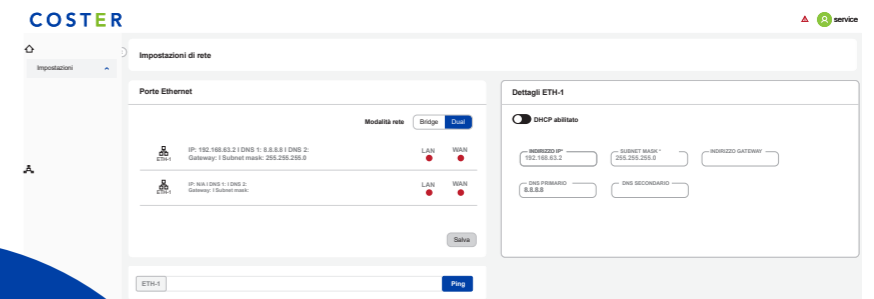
COSTER

service

Impostazioni

Impostazioni di rete

Porte Ethernet

Modalità rete Bridge Dual

ETH-1 IP: 192.168.63.2 | DNS 1: 8.8.8.8 | DNS 2: Gateway: | Subnet mask: 255.255.255.0 LAN WAN

ETH-1 IP: N/A | DNS 1: | DNS 2: Gateway: | Subnet mask: LAN WAN

Salva

Dettagli ETH-1

DHCP abilitato

INDIRIZZO IP* 192.168.63.2

SUBNET MASK * 255.255.255.0

INDIRIZZO GATEWAY

DNS PRIMARIO 8.8.8.8

DNS SECONDARIO

ETH-1

Ping